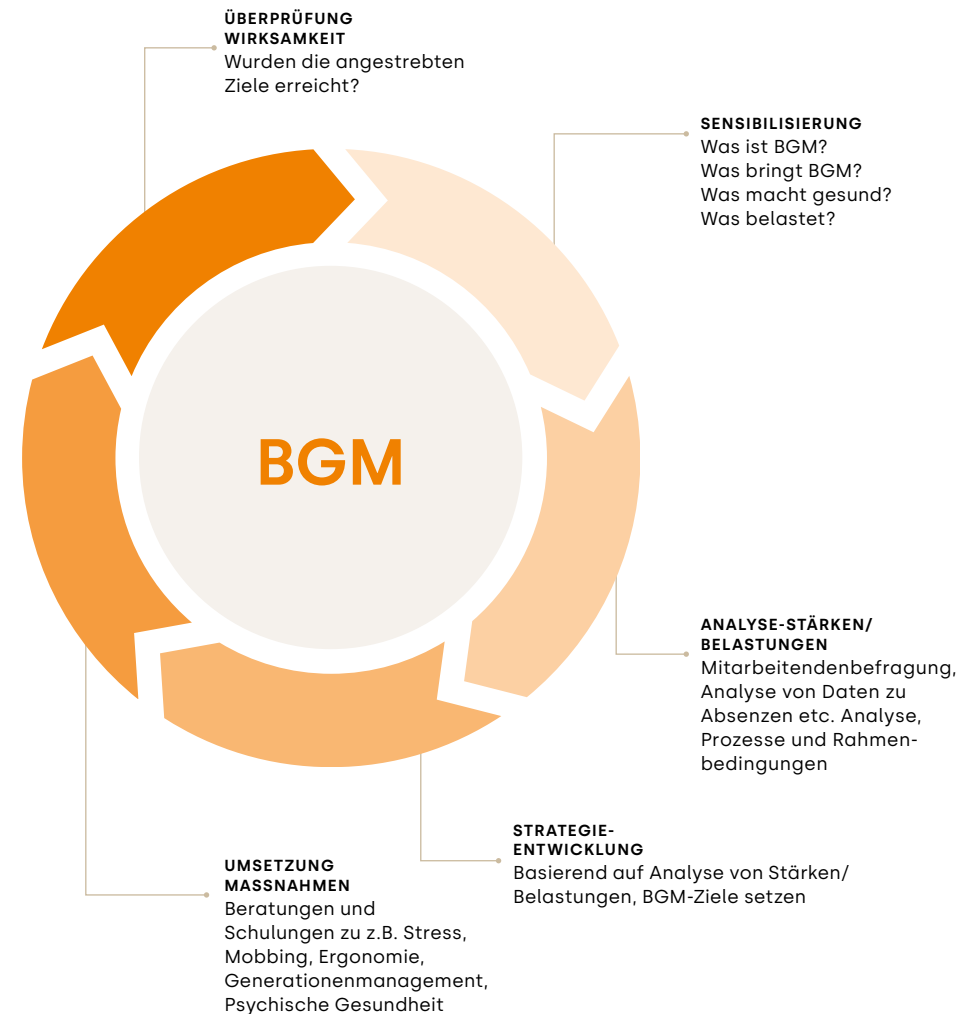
ÜBERPRÜFUNG WIRKSAMKEIT
Wurden die angestrebten Ziele erreicht?

SENSIBILISIERUNG
Was ist BGM?
Was bringt BGM?
Was macht gesund?
Was belastet?

BGM

ANALYSE-STÄRKEN/ BELASTUNGEN
Mitarbeitendenbefragung, Analyse von Daten zu Absenzen etc. Analyse, Prozesse und Rahmenbedingungen

STRATEGIE-ENTWICKLUNG
Basierend auf Analyse von Stärken/ Belastungen, BGM-Ziele setzen

UMSETZUNG MASSNAHMEN
Beratungen und Schulungen zu z.B. Stress, Mobbing, Ergonomie, Generationenmanagement, Psychische Gesundheit